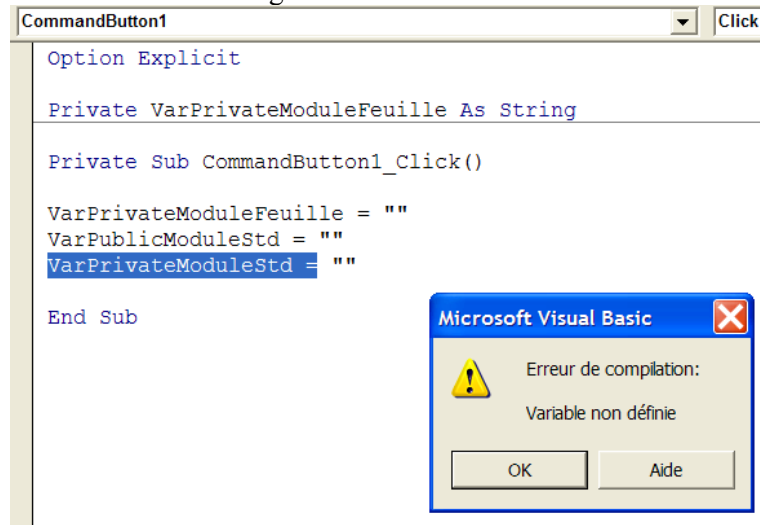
CommandButton1 Click

Option Explicit

Private VarPrivateModuleFeuille As String

Private Sub CommandButton1_Click()

VarPrivateModuleFeuille = ""
VarPublicModuleStd = ""
VarPrivateModuleStd = ""

End Sub

Microsoft Visual Basic

Erreur de compilation:

Variable non définie

OK Aide